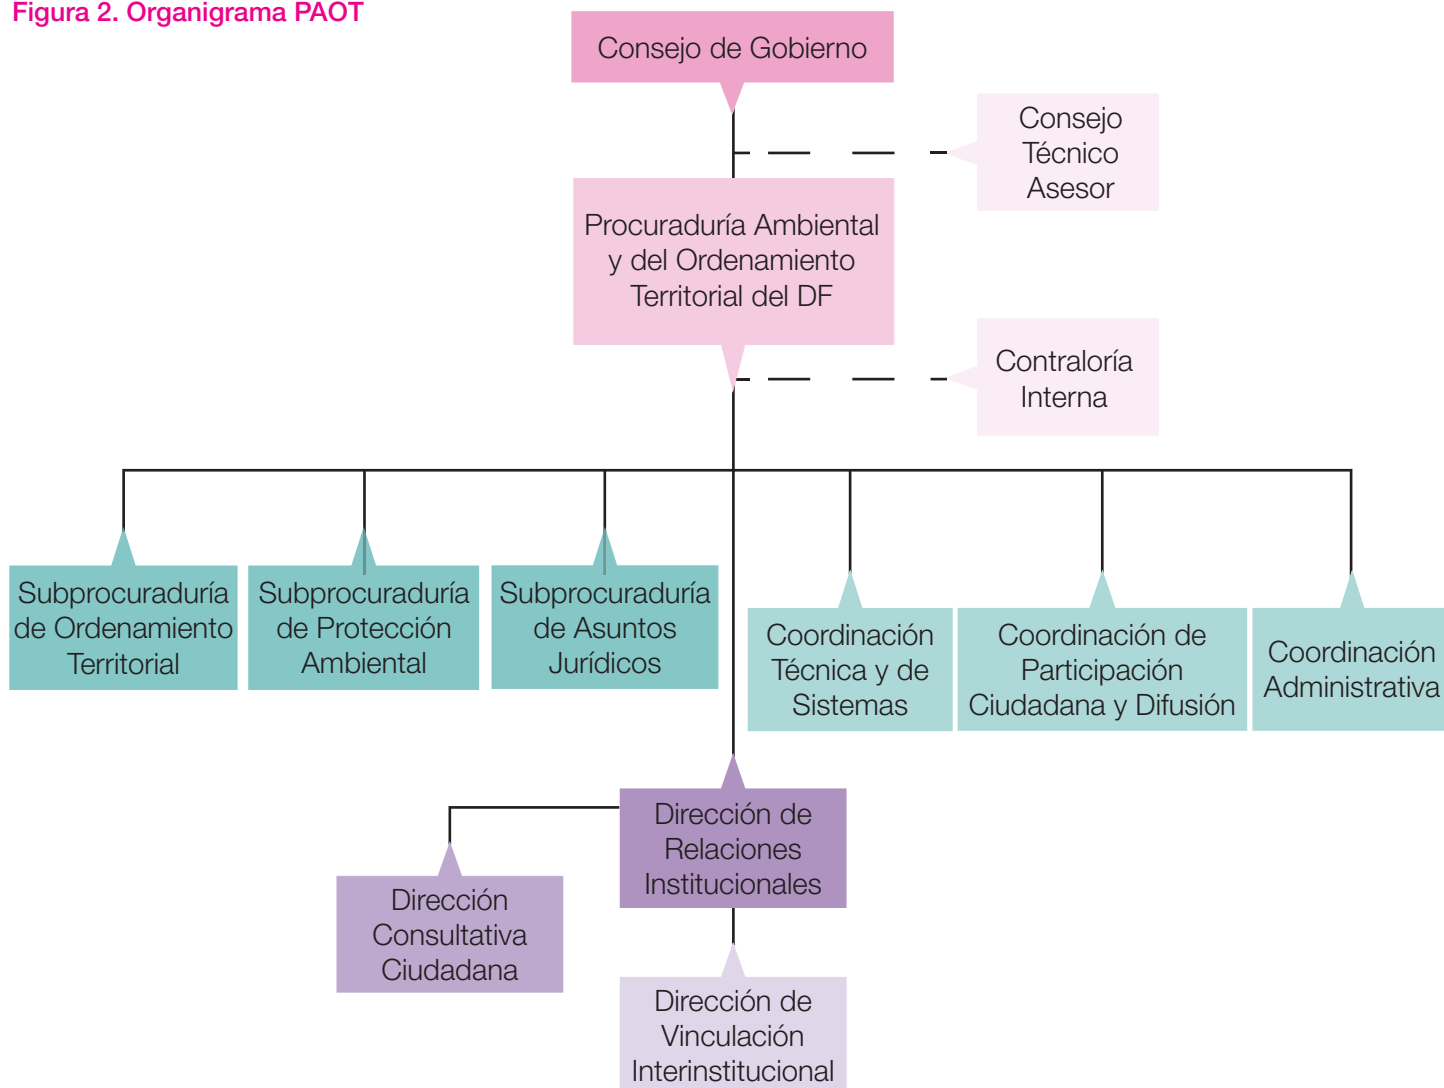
Figura 2. Organigrama PAOT

Consejo de Gobierno

Consejo Técnico Asesor

Procuraduría Ambiental y del Ordenamiento Territorial del DF

Contraloría Interna

Subprocuraduría de Ordenamiento Territorial

Subprocuraduría de Protección Ambiental

Subprocuraduría de Asuntos Jurídicos

Coordinación Técnica y de Sistemas

Coordinación de Participación Ciudadana y Difusión

Coordinación Administrativa

Dirección de Relaciones Institucionales

Dirección Consultativa Ciudadana

Dirección de Vinculación Interinstitucional